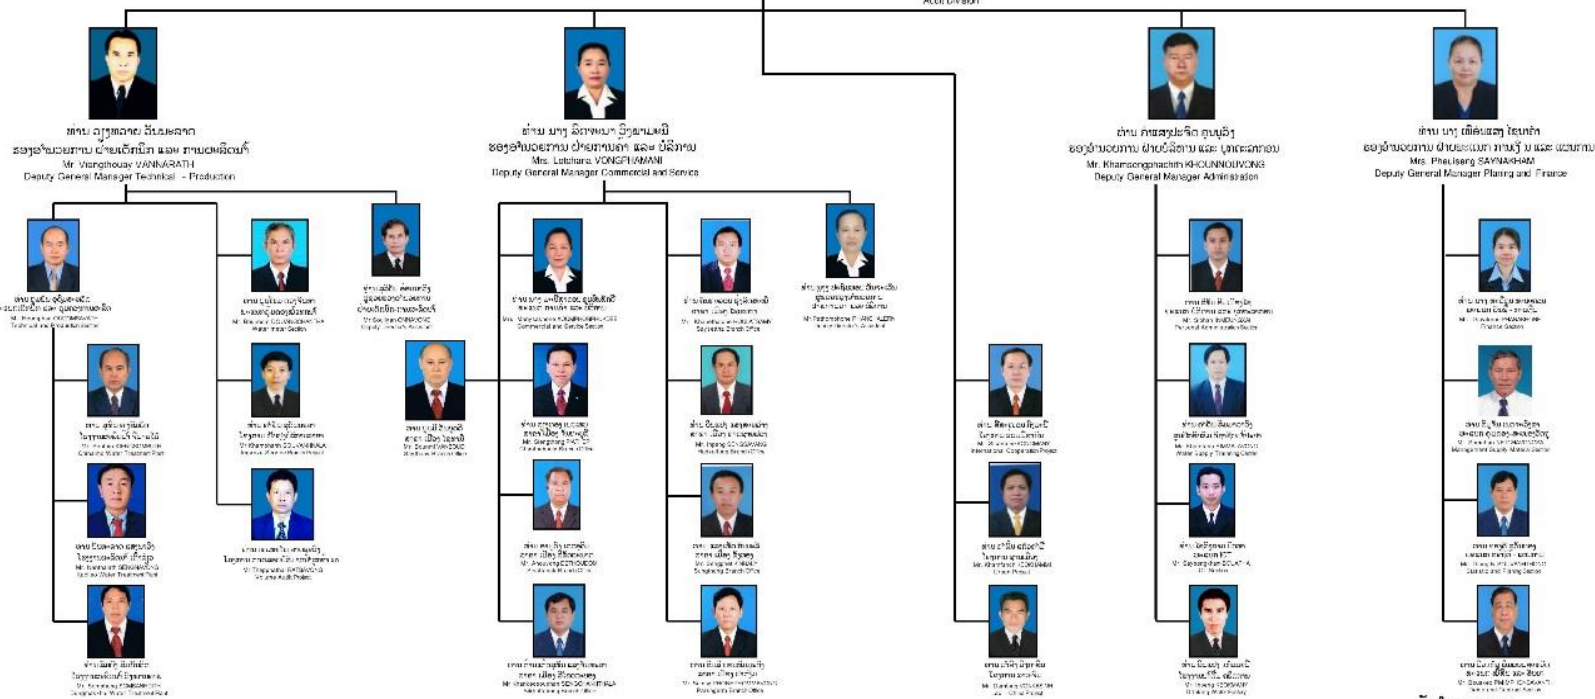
Audit Division

ທ່ານ ວຽງທອງ ວັນນະລາດ
ຮອງອຳນວຍການ ຝ່າຍເຕັກນິກ ແລະ ການຜະລິດ
Mr. Viengthouay VANNARATH
Deputy General Manager Technical - Production

ທ່ານ ນາງ ລັດຕະນາ ວົງພະມະນີ
ຮອງອຳນວຍການ ຝ່າຍການຄ້າ ແລະ ບໍລິການ
Mrs. Latthana VONGPHAMANI
Deputy General Manager Commercial and Service

ທ່ານ ຄຳສອງປະຈິດ ຄູນນຸວົງ
ຮອງອຳນວຍການ ຝ່າຍບໍລິຫານ ແລະ ບຸກຄະລາກອນ
Mr. Khamsongphachith KHOUNNOUVONG
Deputy General Manager Administration

ທ່ານ ນາງ ເພີ່ນແສງ ໄຊຍະຄຳ
ຮອງອຳນວຍການ ຝ່າຍແຜນການ ການເງິນ ແລະ ແຜນການ
Mrs. Pheuisang SAYNAKHAM
Deputy General Manager Planing and Finance

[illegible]